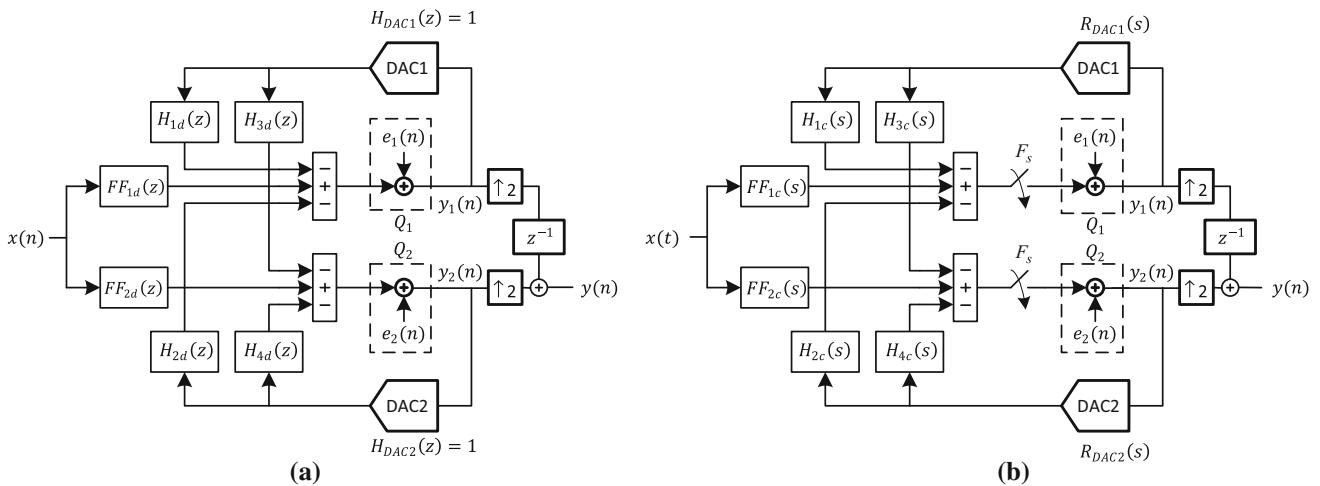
$H_{DAC1}(z) = 1$

DAC1

$H_{1d}(z)$

$H_{3d}(z)$

$e_1(n)$

$FF_{1d}(z)$

−
+
−

$Q_1$

$y_1(n)$

$\uparrow 2$

$z^{-1}$

$x(n)$

$Q_2$

$y_2(n)$

$FF_{2d}(z)$

−
+
−

$\uparrow 2$

$y(n)$

$e_2(n)$

$H_{2d}(z)$

$H_{4d}(z)$

DAC2

$H_{DAC2}(z) = 1$

(a)

$R_{DAC1}(s)$

DAC1

$H_{1c}(s)$

$H_{3c}(s)$

$F_s$

$e_1(n)$

$FF_{1c}(s)$

−
+
−

$Q_1$

$y_1(n)$

$\uparrow 2$

$z^{-1}$

$x(t)$

$F_s$

$Q_2$

$y_2(n)$

$FF_{2c}(s)$

−
+
−

$\uparrow 2$

$y(n)$

$e_2(n)$

$H_{2c}(s)$

$H_{4c}(s)$

DAC2

$R_{DAC2}(s)$

(b)